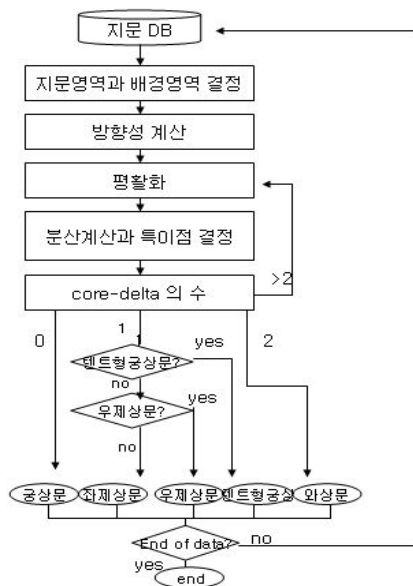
지문 DB

지문영역과 배경영역 결정

방향성 계산

평활화

분산계산과 특이점 결정

core-delta 의 수

>2

0

1

2

yes

텐트형궁상문?

no

yes

우제상문?

no

궁상문

좌제상문

우제상문

텐트형궁상

와상문

End of data?

no

yes

end